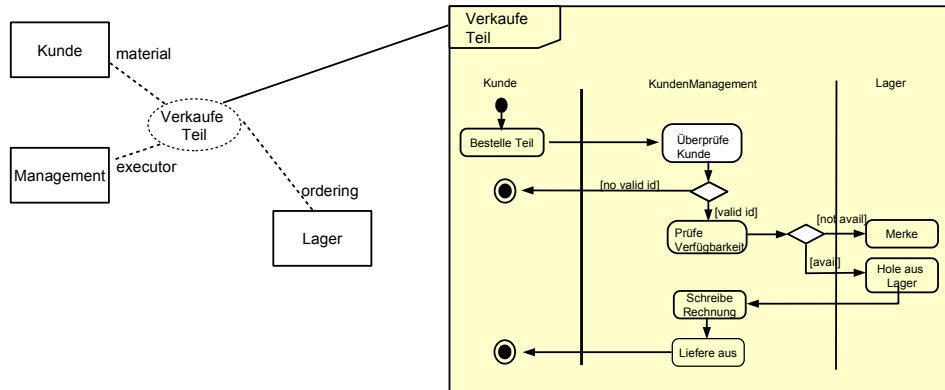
Kunde

material

Verkaufe Teil

Management

executor

ordering

Lager

Verkaufe Teil

Kunde

KundenManagement

Lager

Bestelle Teil

Überprüfe Kunde

[no valid id]

[valid id]

Prüfe Verfügbarkeit

[not avail]

Merke

[avail]

Hole aus Lager

Schreibe Rechnung

Liefere aus